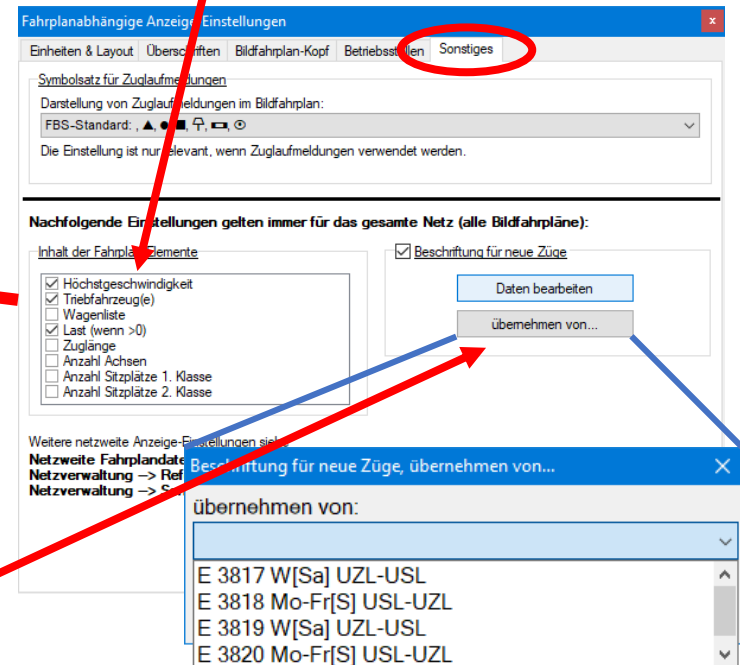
Fahrplanabhängige Anzeige-Einstellungen

x

Einheiten & Layout | Überschriften | Bildfahrplan-Kopf | Betriebsstellen | Sonstiges

Symbolsatz für Zuglaufmeldungen

Darstellung von Zuglaufmeldungen im Bildfahrplan:

FBS-Standard: , ▲, ●■, ⚲, ▬, ⦿

Die Einstellung ist nur relevant, wenn Zuglaufmeldungen verwendet werden.

Nachfolgende Einstellungen gelten immer für das gesamte Netz (alle Bildfahrpläne):

Inhalt der Fahrplan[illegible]elemente

☑ Höchstgeschwindigkeit
☑ Triebfahrzeug(e)
☐ Wagenliste
☑ Last (wenn >0)
☐ Zuglänge
☐ Anzahl Achsen
☐ Anzahl Sitzplätze 1. Klasse
☐ Anzahl Sitzplätze 2. Klasse

☑ Beschriftung für neue Züge

Daten bearbeiten

übernehmen von...

Weitere netzweite Anzeige-Einstellungen sie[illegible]
Netzweite Fahrplandate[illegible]
Netzverwaltung --> Ref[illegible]
Netzverwaltung --> S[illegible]

Beschriftung für neue Züge, übernehmen von...

übernehmen von:

E 3817 W[Sa] UZL-USL
E 3818 Mo-Fr[S] USL-UZL
E 3819 W[Sa] UZL-USL
E 3820 Mo-Fr[S] USL-UZL